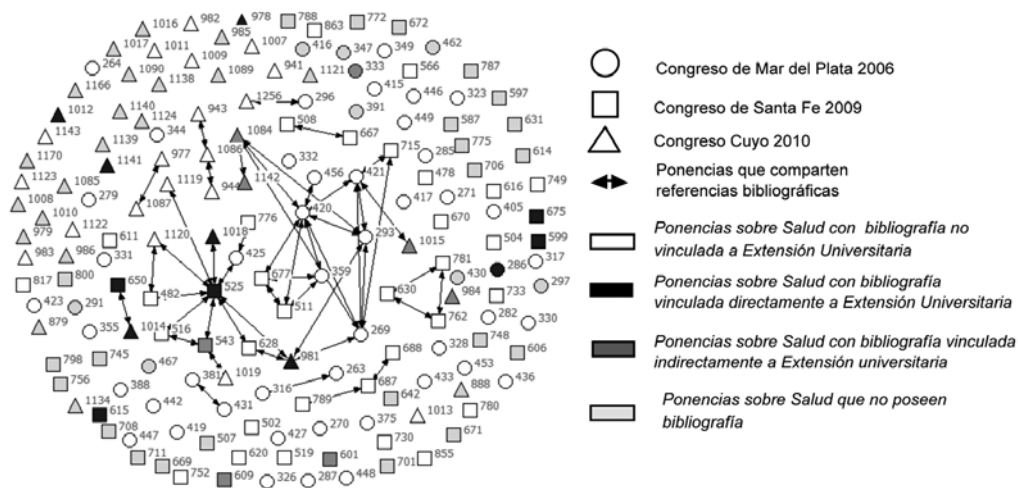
1016 982 978 788 863 772 672
1017 1011 985 1007 416 347 349 462
264 1090 1009 1089 941 1121 333 566 787
1166 1138 415 446 323 597
1256 296 391
1012 1140 1124 943 508 667 449 587 631
1143 1139 344 1084 285 775
1170 1141 977 1086 332 715 706 614
1123 1119 944 1142 456 421 478 749
1085 279 420 417 271 616
1008 1087 670 405 675
1010 1122 776 293 504 599
979 611 1120 1018 1015
983 986 331 425 677 359 781 317
817 800 650 525 511 630 430 286 297
423 291 482 984 733
879 1014 516 282 330
355 543 628 762
981 269
798 745 467 1019 688 328 748 606
756 388 381 263 453 436
442 316 687 433 888
1134 615 431 789 642 1013 780
708 447 419 507 502 427 270 375 730 671
711 669 620 519 601 701 855
752 609 326 287 448

Congreso de Mar del Plata 2006
Congreso de Santa Fe 2009
Congreso Cuyo 2010
Ponencias que comparten referencias bibliográficas
Ponencias sobre Salud con bibliografía no vinculada a Extensión Universitaria
Ponencias sobre Salud con bibliografía vinculada directamente a Extensión Universitaria
Ponencias sobre Salud con bibliografía vinculada indirectamente a Extensión universitaria
Ponencias sobre Salud que no poseen bibliografía